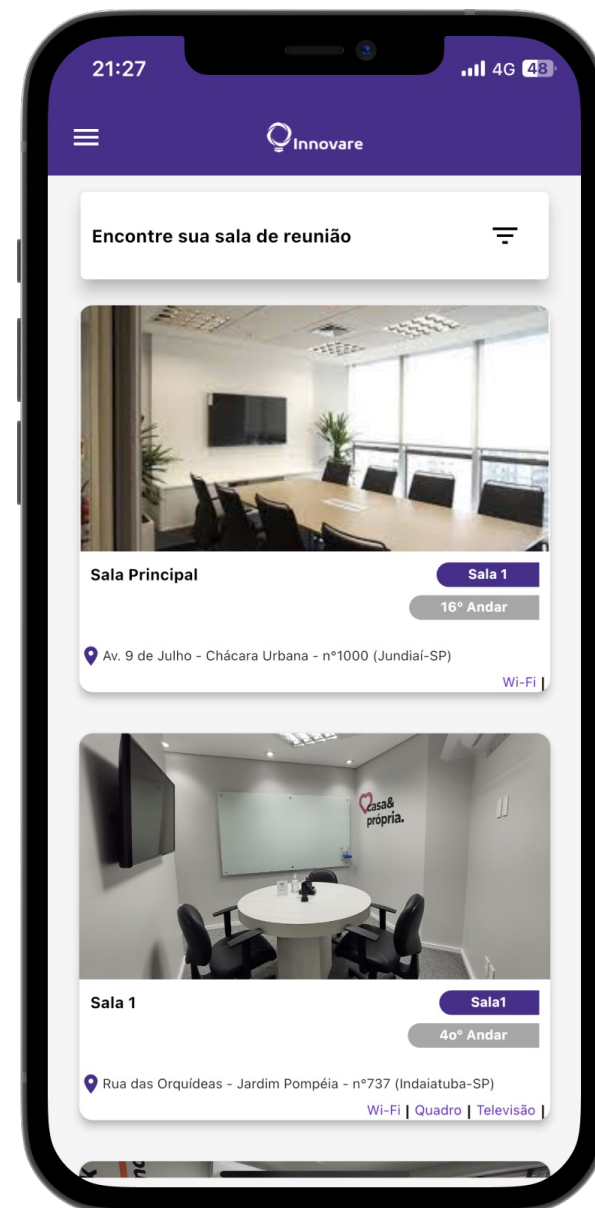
21:27

4G 48

Innovare

Encontre sua sala de reunião

Sala Principal

Sala 1

16º Andar

Av. 9 de Julho - Chácara Urbana - nº1000 (Jundiaí-SP)

Wi-Fi |

casa& própria.

Sala 1

Sala1

4oº Andar

Rua das Orquídeas - Jardim Pompéia - nº737 (Indaiatuba-SP)

Wi-Fi | Quadro | Televisão |